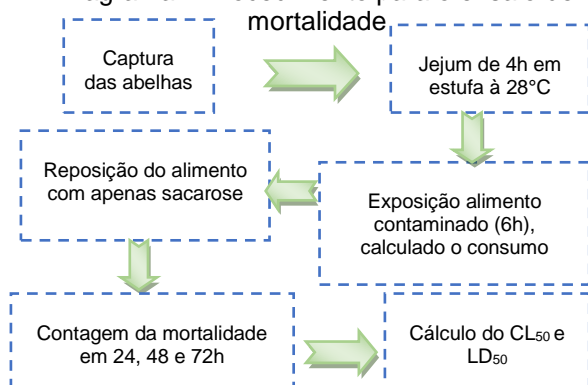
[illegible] mortalidade

Captura das abelhas

Jejum de 4h em estufa à 28°C

Reposição do alimento com apenas sacarose

Exposição alimento contaminado (6h), calculado o consumo

Contagem da mortalidade em 24, 48 e 72h

Cálculo do $CL_{50}$ e $LD_{50}$